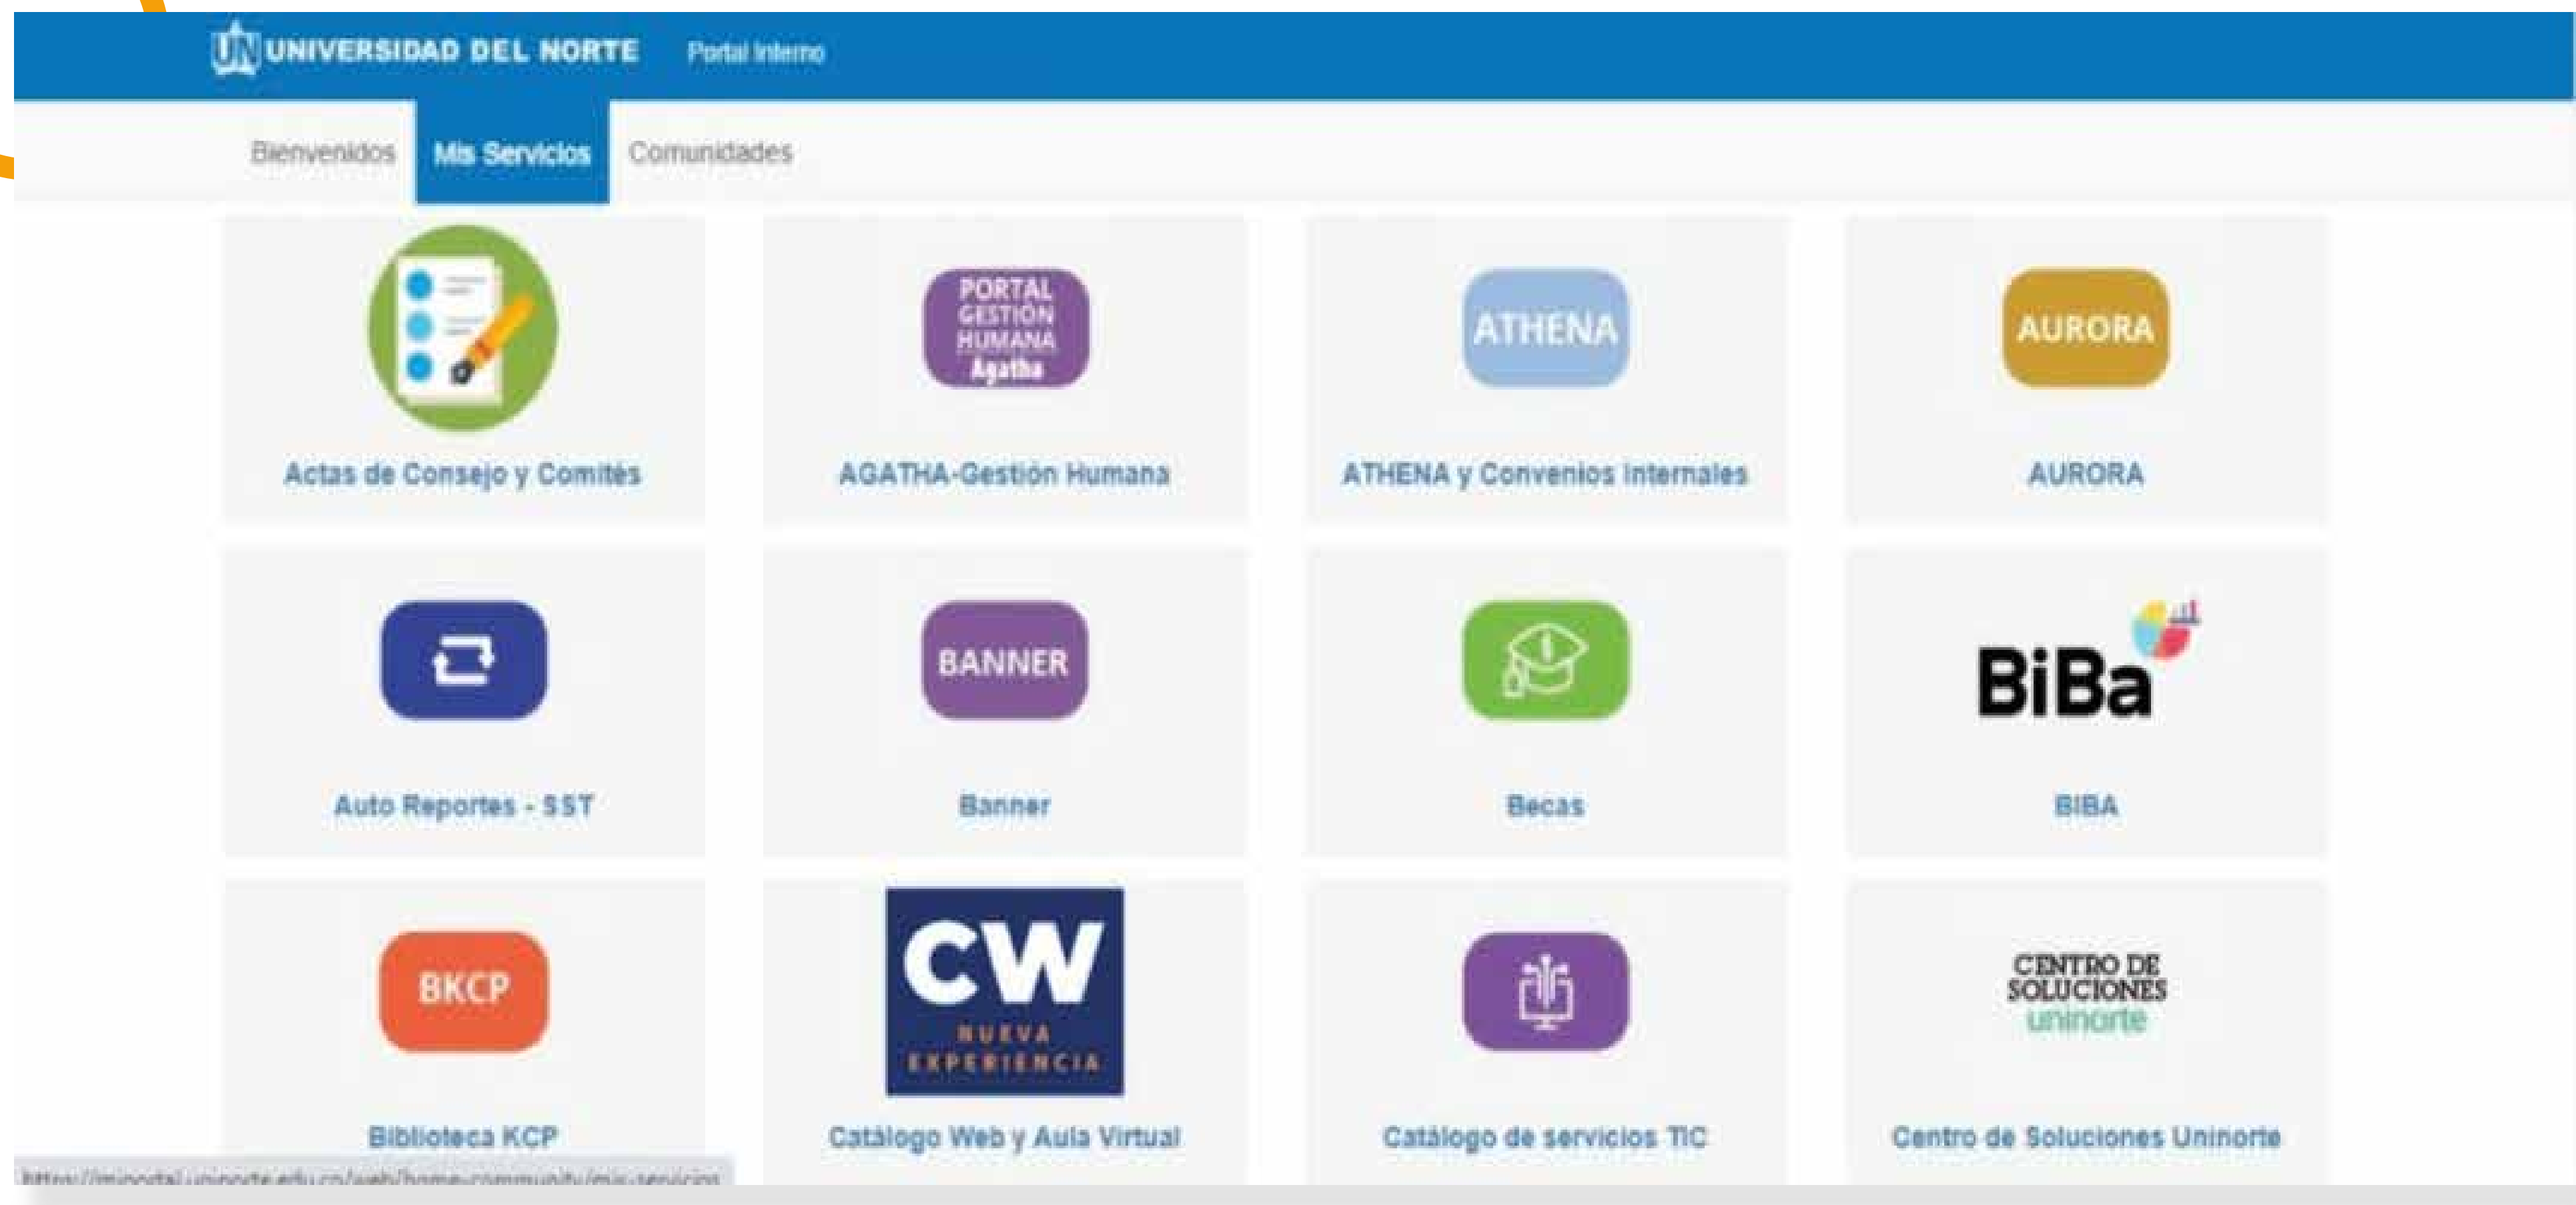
UN UNIVERSIDAD DEL NORTE Portal Interno

Bienvenidos Mis Servicios Comunidades

Actas de Consejo y Comités

PORTAL GESTIÓN HUMANA Agatha

AGATHA-Gestión Humana

ATHENA

ATHENA y Convenios Internales

AURORA

AURORA

Auto Reportes - SST

BANNER

Banner

Becas

BiBa

BIBA

BKCP

Biblioteca KCP

CW NUEVA EXPERIENCIA

Catálogo Web y Aula Virtual

Catálogo de servicios TIC

CENTRO DE SOLUCIONES uninorte

Centro de Soluciones Uninorte

https://miportal.uninorte.edu.co/web/home-community/mis-servicios